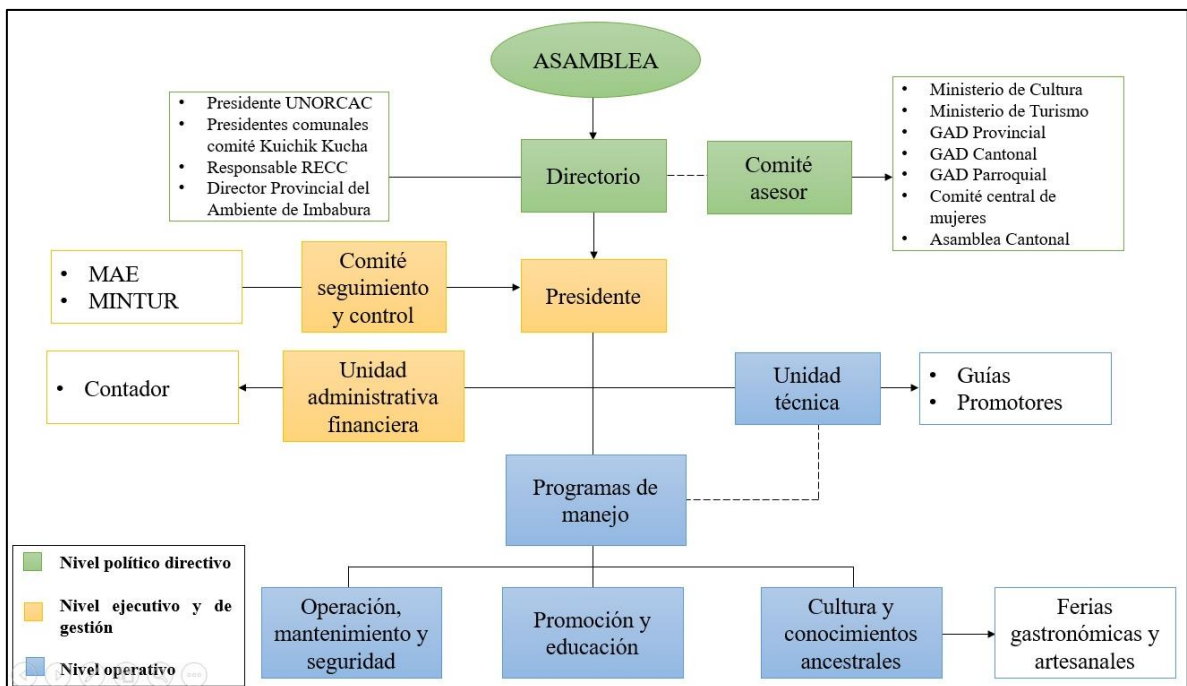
ASAMBLEA

• Presidente UNORCAC
• Presidentes comunales comité Kuichik Kucha
• Responsable RECC
• Director Provincial del Ambiente de Imbabura

Directorio

Comité asesor

• Ministerio de Cultura
• Ministerio de Turismo
• GAD Provincial
• GAD Cantonal
• GAD Parroquial
• Comité central de mujeres
• Asamblea Cantonal

• MAE
• MINTUR

Comité seguimiento y control

Presidente

• Contador

Unidad administrativa financiera

Unidad técnica

• Guías
• Promotores

Programas de manejo

Operación, mantenimiento y seguridad

Promoción y educación

Cultura y conocimientos ancestrales

Ferias gastronómicas y artesanales

Nivel político directivo

Nivel ejecutivo y de gestión

Nivel operativo